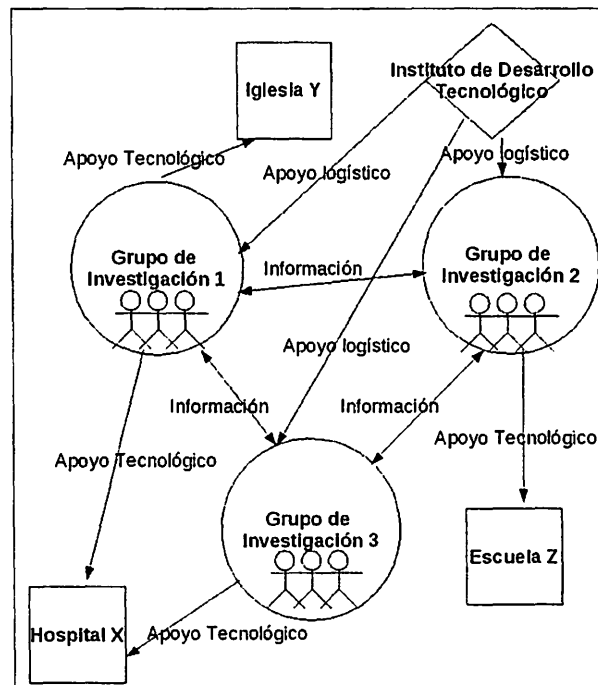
Iglesia Y

Instituto de Desarrollo Tecnológico

Apoyo Tecnológico

Apoyo logístico

Apoyo logístico

Grupo de Investigación 1

Información

Grupo de Investigación 2

Apoyo logístico

Información

Información

Apoyo Tecnológico

Apoyo Tecnológico

Grupo de Investigación 3

Escuela Z

Hospital X

Apoyo Tecnológico